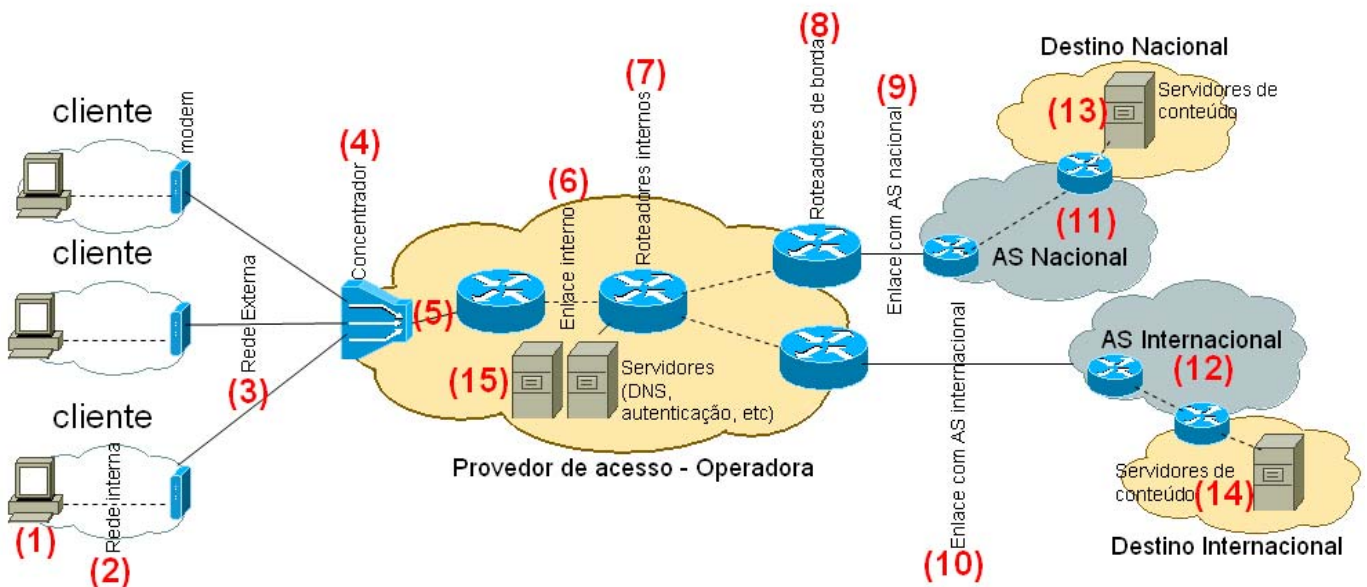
cliente

modem

cliente

cliente

(1)

Rede interna

(2)

Rede Externa

(3)

(4)

Concentrador

(5)

(6)

Enlace interno

(7)

Roteadores internos

(15)

Servidores (DNS, autenticação, etc)

Provedor de acesso - Operadora

(8)

Roteadores de borda

(9)

Enlace com AS nacional

Enlace com AS internacional

(10)

Destino Nacional

(13)

Servidores de conteúdo

(11)

AS Nacional

AS Internacional

(12)

Servidores de conteúdo

(14)

Destino Internacional